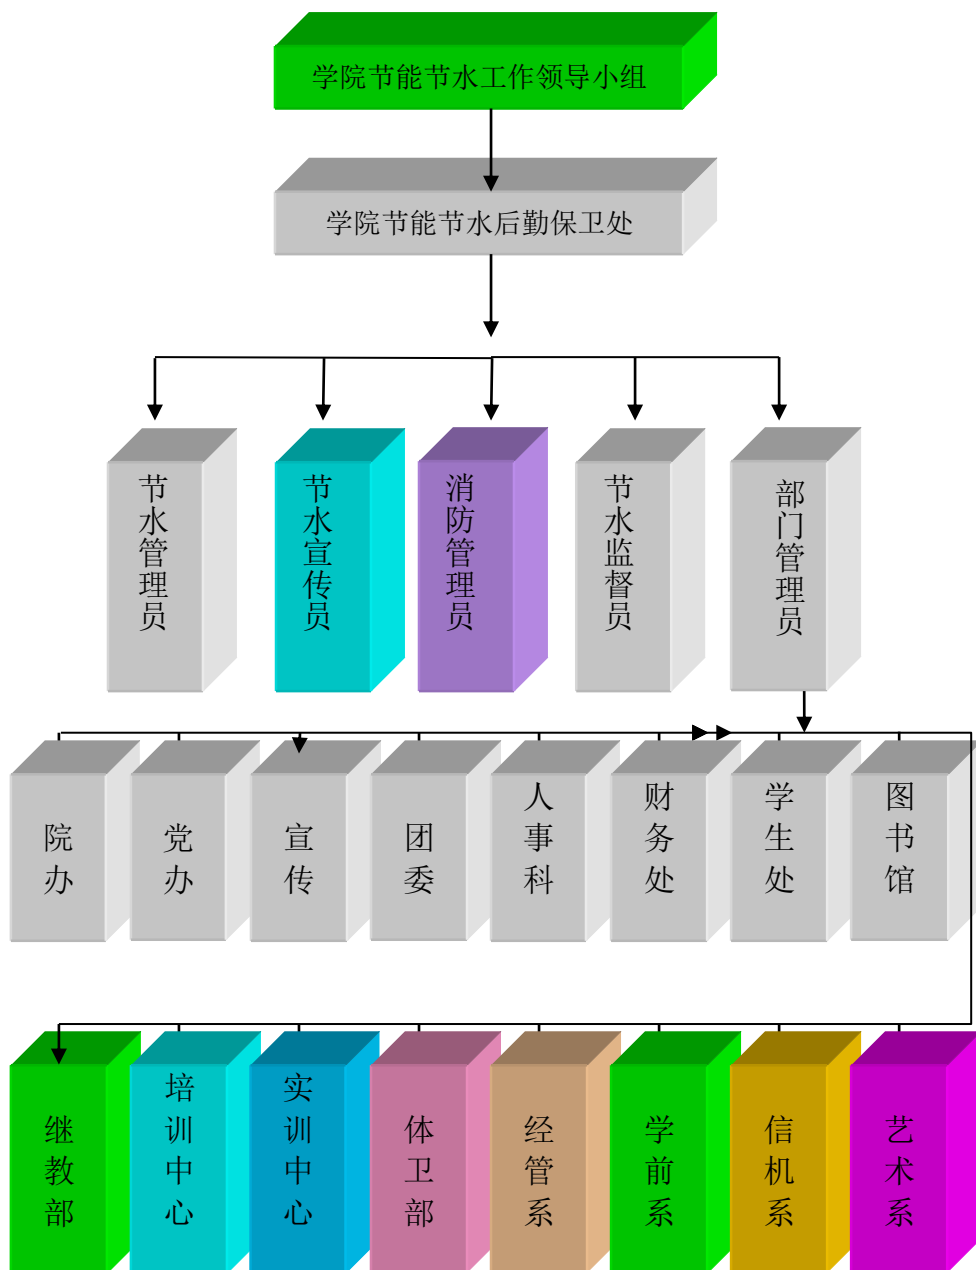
学院节能节水工作领导小组

学院节能节水后勤保卫处

节水管理员

节水宣传员

消防管理员

节水监督员

部门管理员

院办

党办

宣传

团委

人事科

财务处

学生处

图书馆

继教部

培训中心

实训中心

体卫部

经管系

学前系

信机系

艺术系